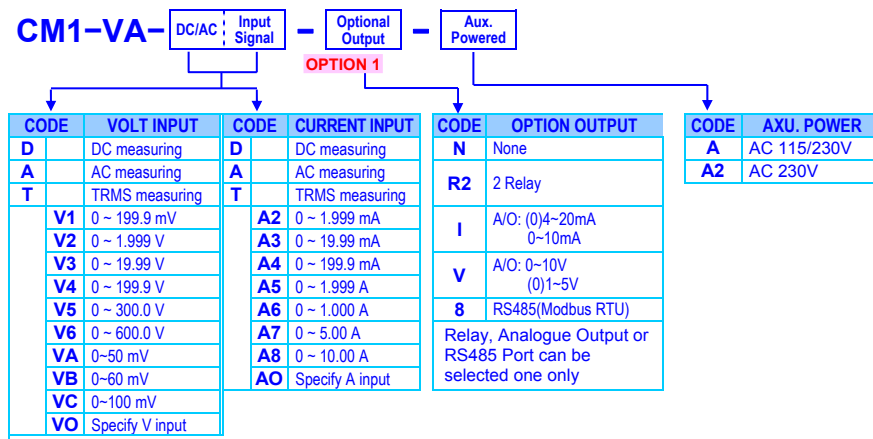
CM1–VA– DC/AC | Input Signal – Optional Output – Aux. Powered

OPTION 1

| CODE | | VOLT INPUT |
|---|---|---|
| D | | DC measuring |
| A | | AC measuring |
| T | | TRMS measuring |
| | V1 | 0 ~ 199.9 mV |
| | V2 | 0 ~ 1.999 V |
| | V3 | 0 ~ 19.99 V |
| | V4 | 0 ~ 199.9 V |
| | V5 | 0 ~ 300.0 V |
| | V6 | 0 ~ 600.0 V |
| | VA | 0~50 mV |
| | VB | 0~60 mV |
| | VC | 0~100 mV |
| | VO | Specify V input |

| CODE | | CURRENT INPUT |
|---|---|---|
| D | | DC measuring |
| A | | AC measuring |
| T | | TRMS measuring |
| | A2 | 0 ~ 1.999 mA |
| | A3 | 0 ~ 19.99 mA |
| | A4 | 0 ~ 199.9 mA |
| | A5 | 0 ~ 1.999 A |
| | A6 | 0 ~ 1.000 A |
| | A7 | 0 ~ 5.00 A |
| | A8 | 0 ~ 10.00 A |
| | AO | Specify A input |

| CODE | OPTION OUTPUT |
|---|---|
| N | None |
| R2 | 2 Relay |
| I | A/O: (0)4~20mA 0~10mA |
| V | A/O: 0~10V (0)1~5V |
| 8 | RS485(Modbus RTU) |

Relay, Analogue Output or RS485 Port can be selected one only

| CODE | AXU. POWER |
|---|---|
| A | AC 115/230V |
| A2 | AC 230V |